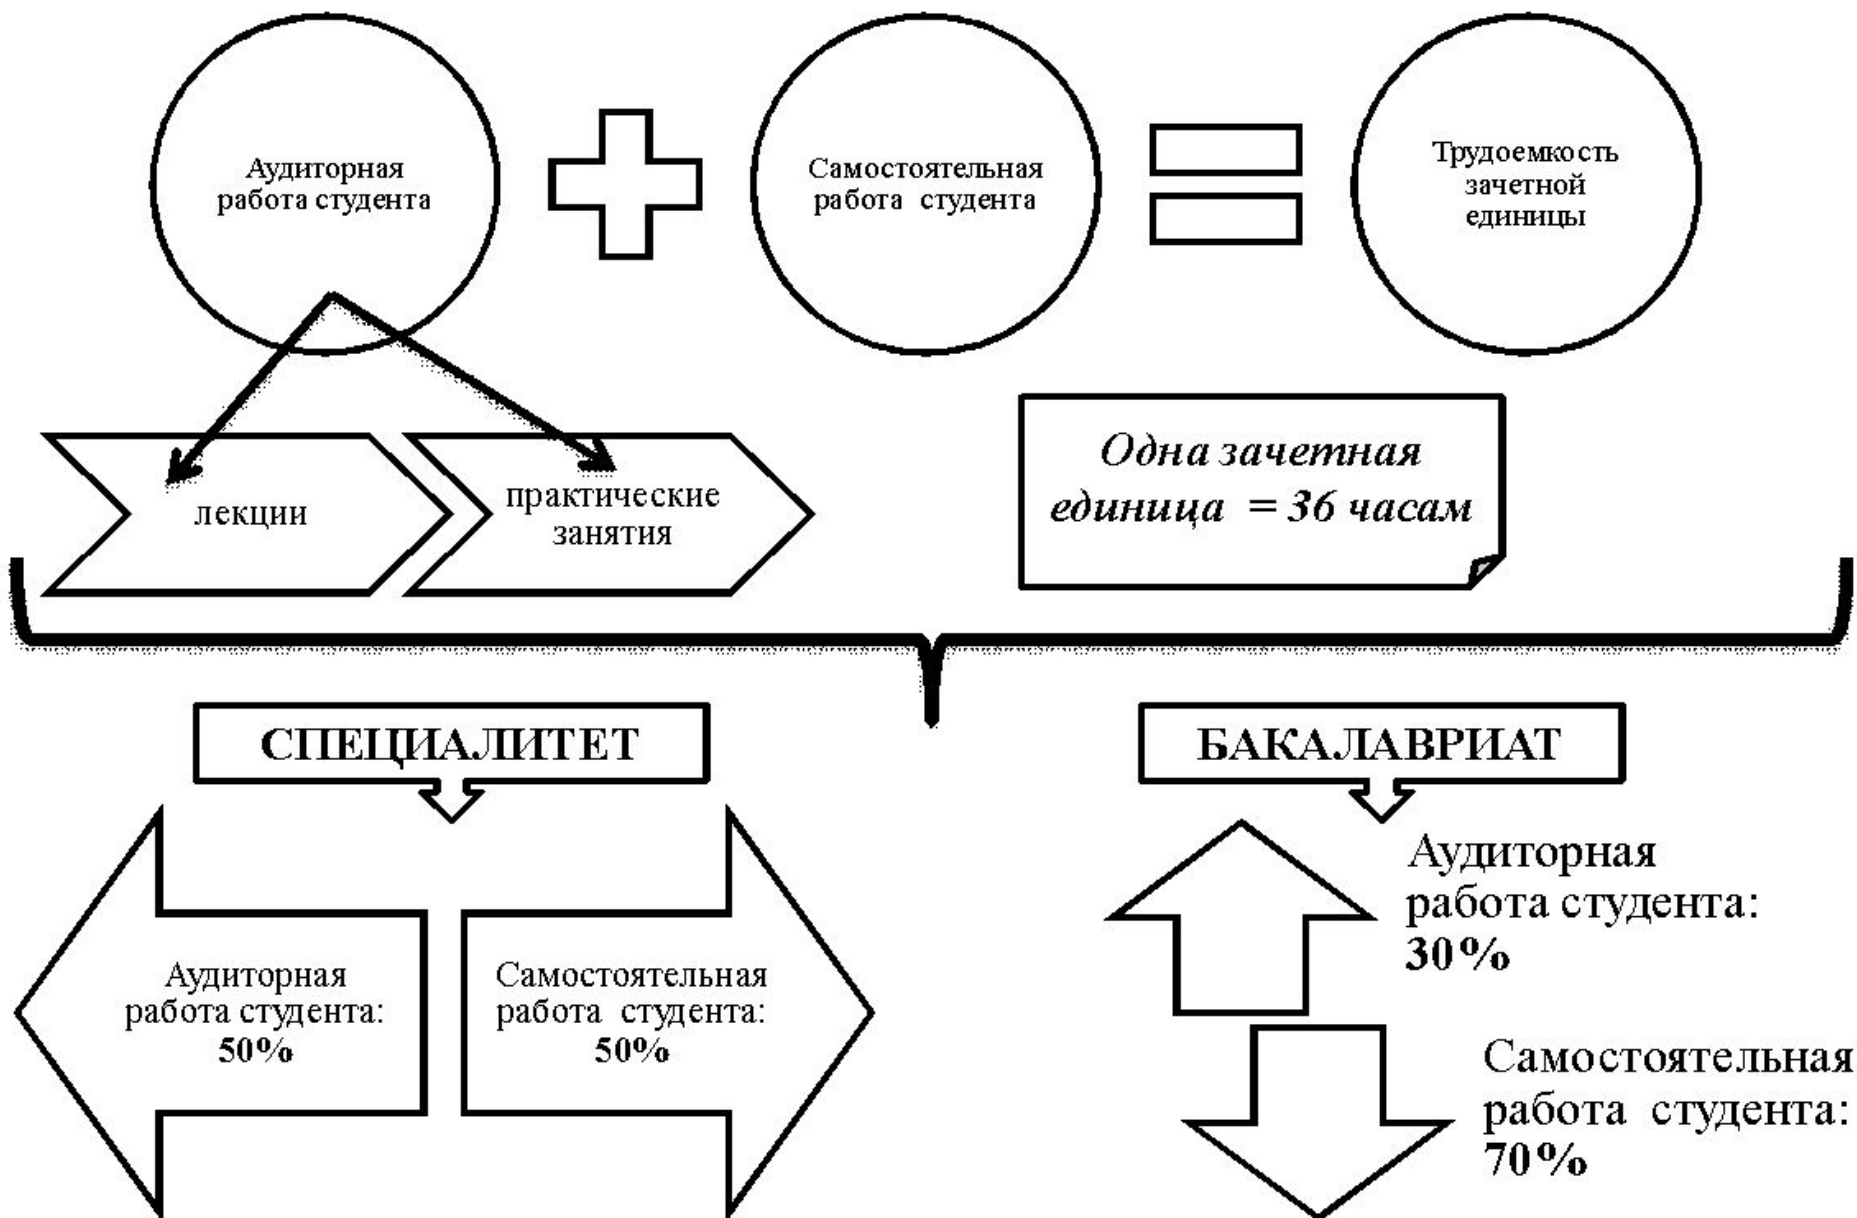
Аудиторная работа студента

Самостоятельная работа студента

Трудоемкость зачетной единицы

лекции

практические занятия

Одна зачетная единица = 36 часам

СПЕЦИАЛИТЕТ

БАКАЛАВРИАТ

Аудиторная работа студента: 50%

Самостоятельная работа студента: 50%

Аудиторная работа студента: 30%

Самостоятельная работа студента: 70%